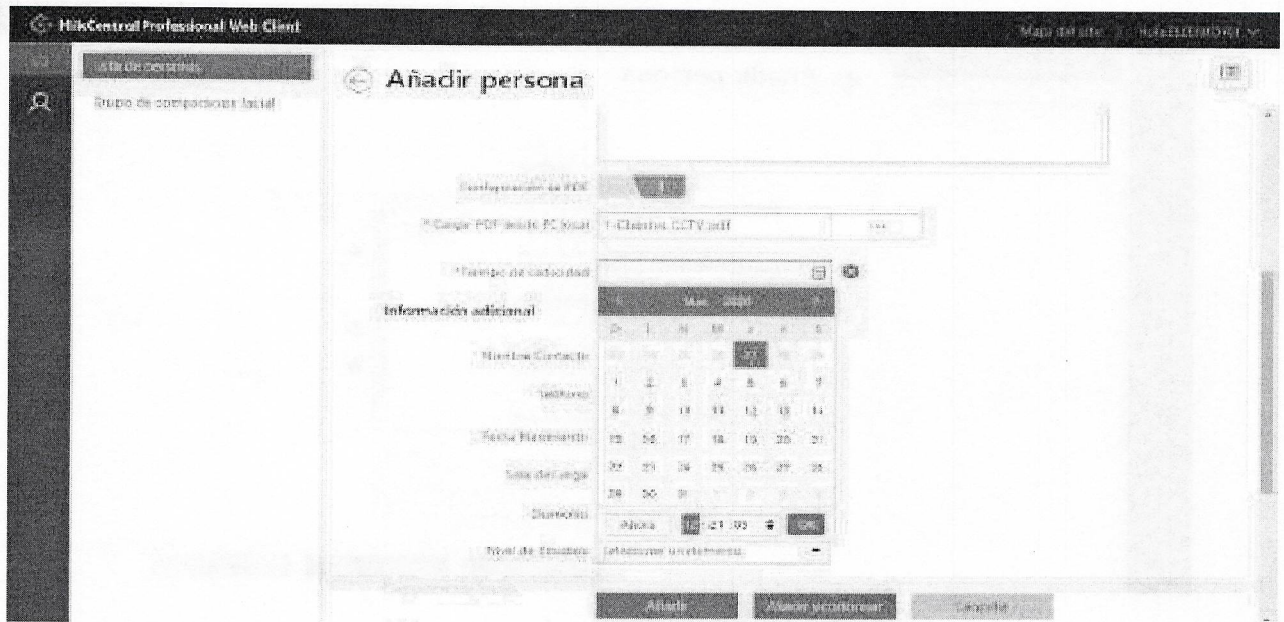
HikCentral Professional Web Client

Mapa del sitio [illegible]

Lista de personas

Grupo de comparaciones facial

Añadir persona

Configuración de PDF

* Cargar PDF desde PC local  1-Electrica CCTV.pdf  ...

* Tiempo de caducidad

Información adicional

* Nombre Contacto

Teléfono

Fecha Nacimiento

Sala del cargo

Domicilio

Nivel de Estudios  Seleccionar un elemento

Mar. 2020

| D | L | M | M | J | V | S |
|---|---|---|---|---|---|---|
| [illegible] | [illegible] | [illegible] | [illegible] | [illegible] | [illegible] | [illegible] |
| 1 | 2 | 3 | 4 | 5 | 6 | 7 |
| 8 | 9 | 10 | 11 | 12 | 13 | 14 |
| 15 | 16 | 17 | 18 | 19 | 20 | 21 |
| 22 | 23 | 24 | 25 | 26 | 27 | 28 |
| 29 | 30 | 31 | 1 | 2 | 3 | 4 |

Ahora  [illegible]:21:03  OK

Añadir  Añadir y continuar  Cancelar